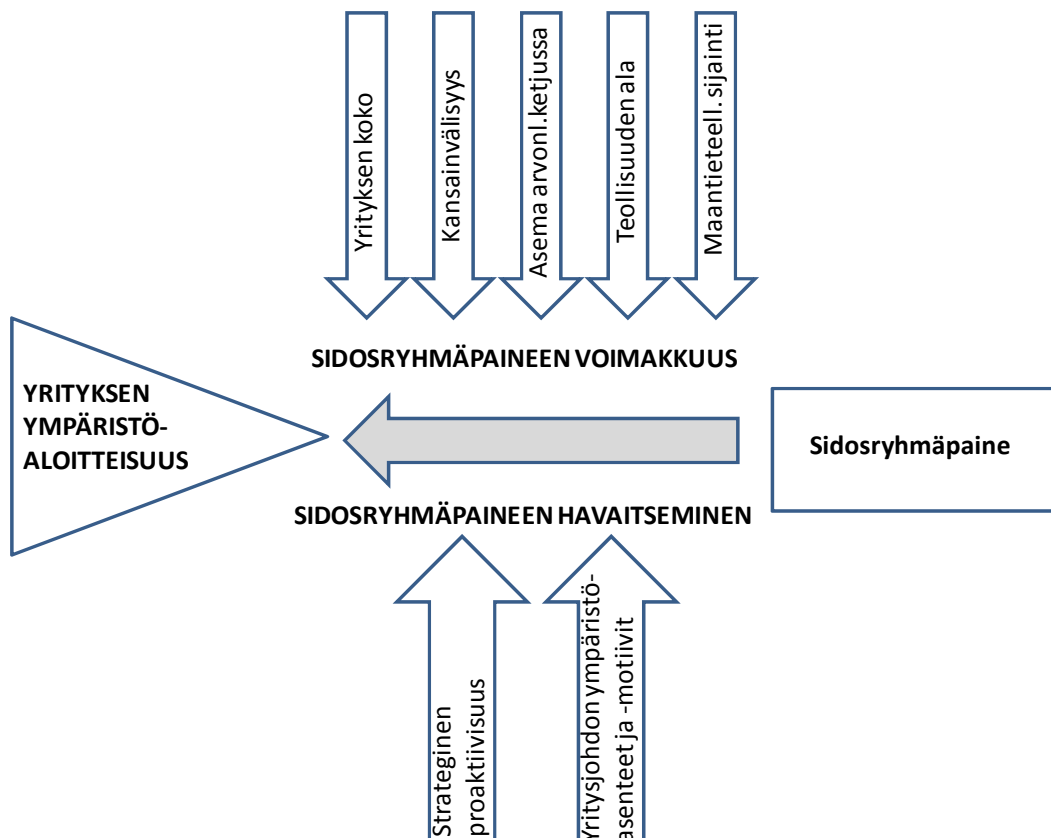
Yrityksen koko

Kansainvälisyys

Asema arvonl.ketjussa

Teollisuuden ala

Maantieteell. sijainti

SIDOSRYHMÄPAINEEN VOIMAKKUUS

YRITYKSEN YMPÄRISTÖ-ALOITTEISUUS

Sidosryhmäpaine

SIDOSRYHMÄPAINEEN HAVAITSEMINEN

Strateginen proaktiivisuus

Yritysjohdon ympäristö-asenteet ja -motiivit